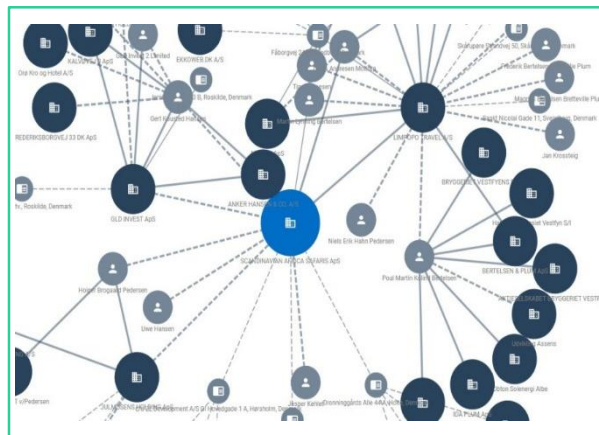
Ossi Kro og Hotel A/S
KALVEHAVE ApS
Invest 2 Limited
EKKOWEB DK A/S
Fåborgvej
Andersen Michelle
Sydhavnen (Nordhavn) 50, Skå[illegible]enmark
Frederik Bertelsen Plum
REDERIKSBORGVEJ 33 DK ApS
8, Roskilde, Denmark
Gert Rasmus Hansen
Bertelsen
Johannes Brehm
Magn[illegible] Bretteville Plum
Rasmus Nicolai Gade 11, Svendborg, Denmark
LIMPOPO TRAVEL A/S
Jan Krossteig
fv, Roskilde, Denmark
GLD INVEST ApS
ANKER HANSEN HOLDING A/S
BRYGGERIET VESTFYENS
Niels Erik Holm Pedersen
Bryggeriet Vestfyn S/I
SCANDINAVIAN AFRICA SAFARIS ApS
Poul Martin Kaare Bertelsen
BERTELSEN & PLUM ApS
AKTIESELSKABET BRYGGERIET VESTF
Hynek Brogaard Pedersen
Uwe Hansen
Ulrich Assens
Lars Kierkegaard
Villa Development A/S Q Havnegade 1 A, Hørsholm, Den
Jesper Kaiser
Dronninggårds Alle 44A
Elton Sølenegel Albe
T v/Pedersen